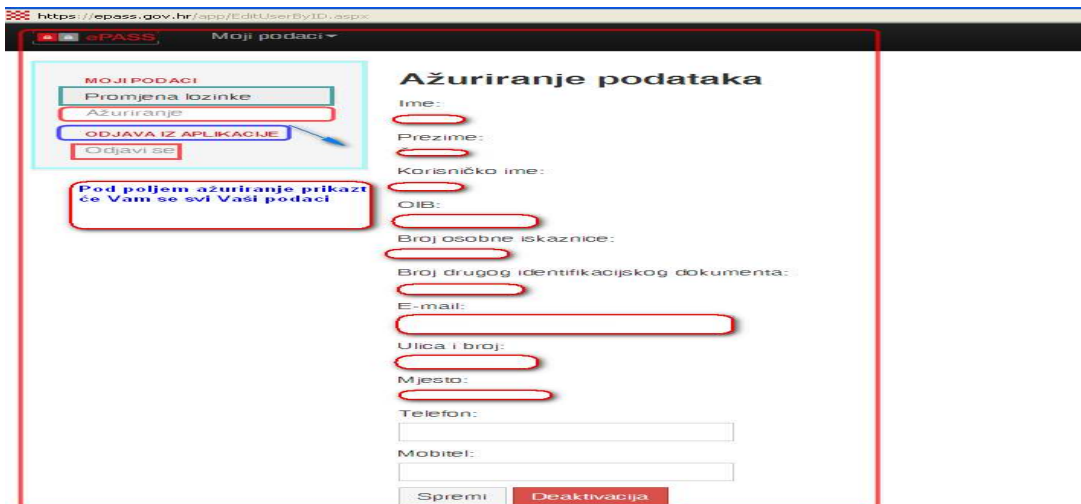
https://epass.gov.hr/app/EditUserByID.aspx

ePASS Moji podaci

MOJI PODACI
Promjena lozinke
Ažuriranje
ODJAVA IZ APLIKACIJE
Odjavi se

Pod poljem ažuriranje prikazt će Vam se svi Vaši podaci

Ažuriranje podataka

Ime:

Prezime:

Korisničko ime:

OIB:

Broj osobne iskaznice:

Broj drugog identifikacijskog dokumenta:

E-mail:

Ulica i broj:

Mjesto:

Telefon:

Mobitel:

Spremi Deaktivacija